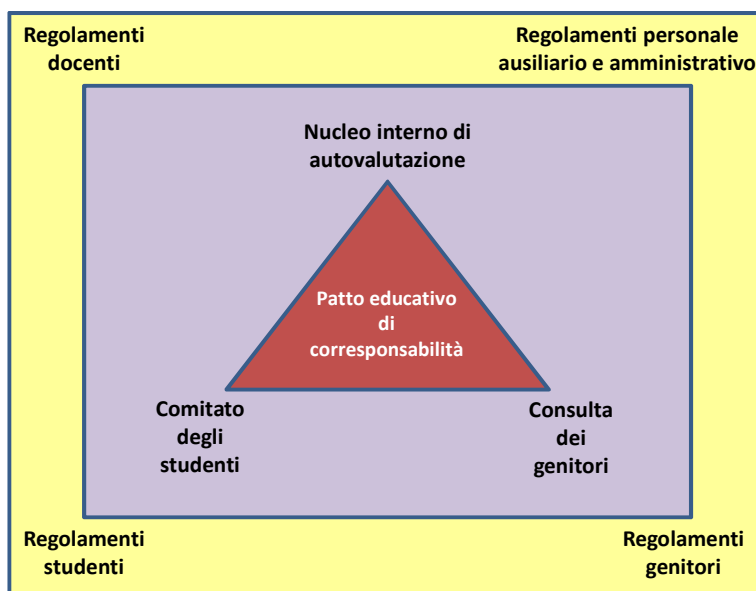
Regolamenti docenti

Regolamenti personale ausiliario e amministrativo

Nucleo interno di autovalutazione

Patto educativo di corresponsabilità

Comitato degli studenti

Consulta dei genitori

Regolamenti studenti

Regolamenti genitori